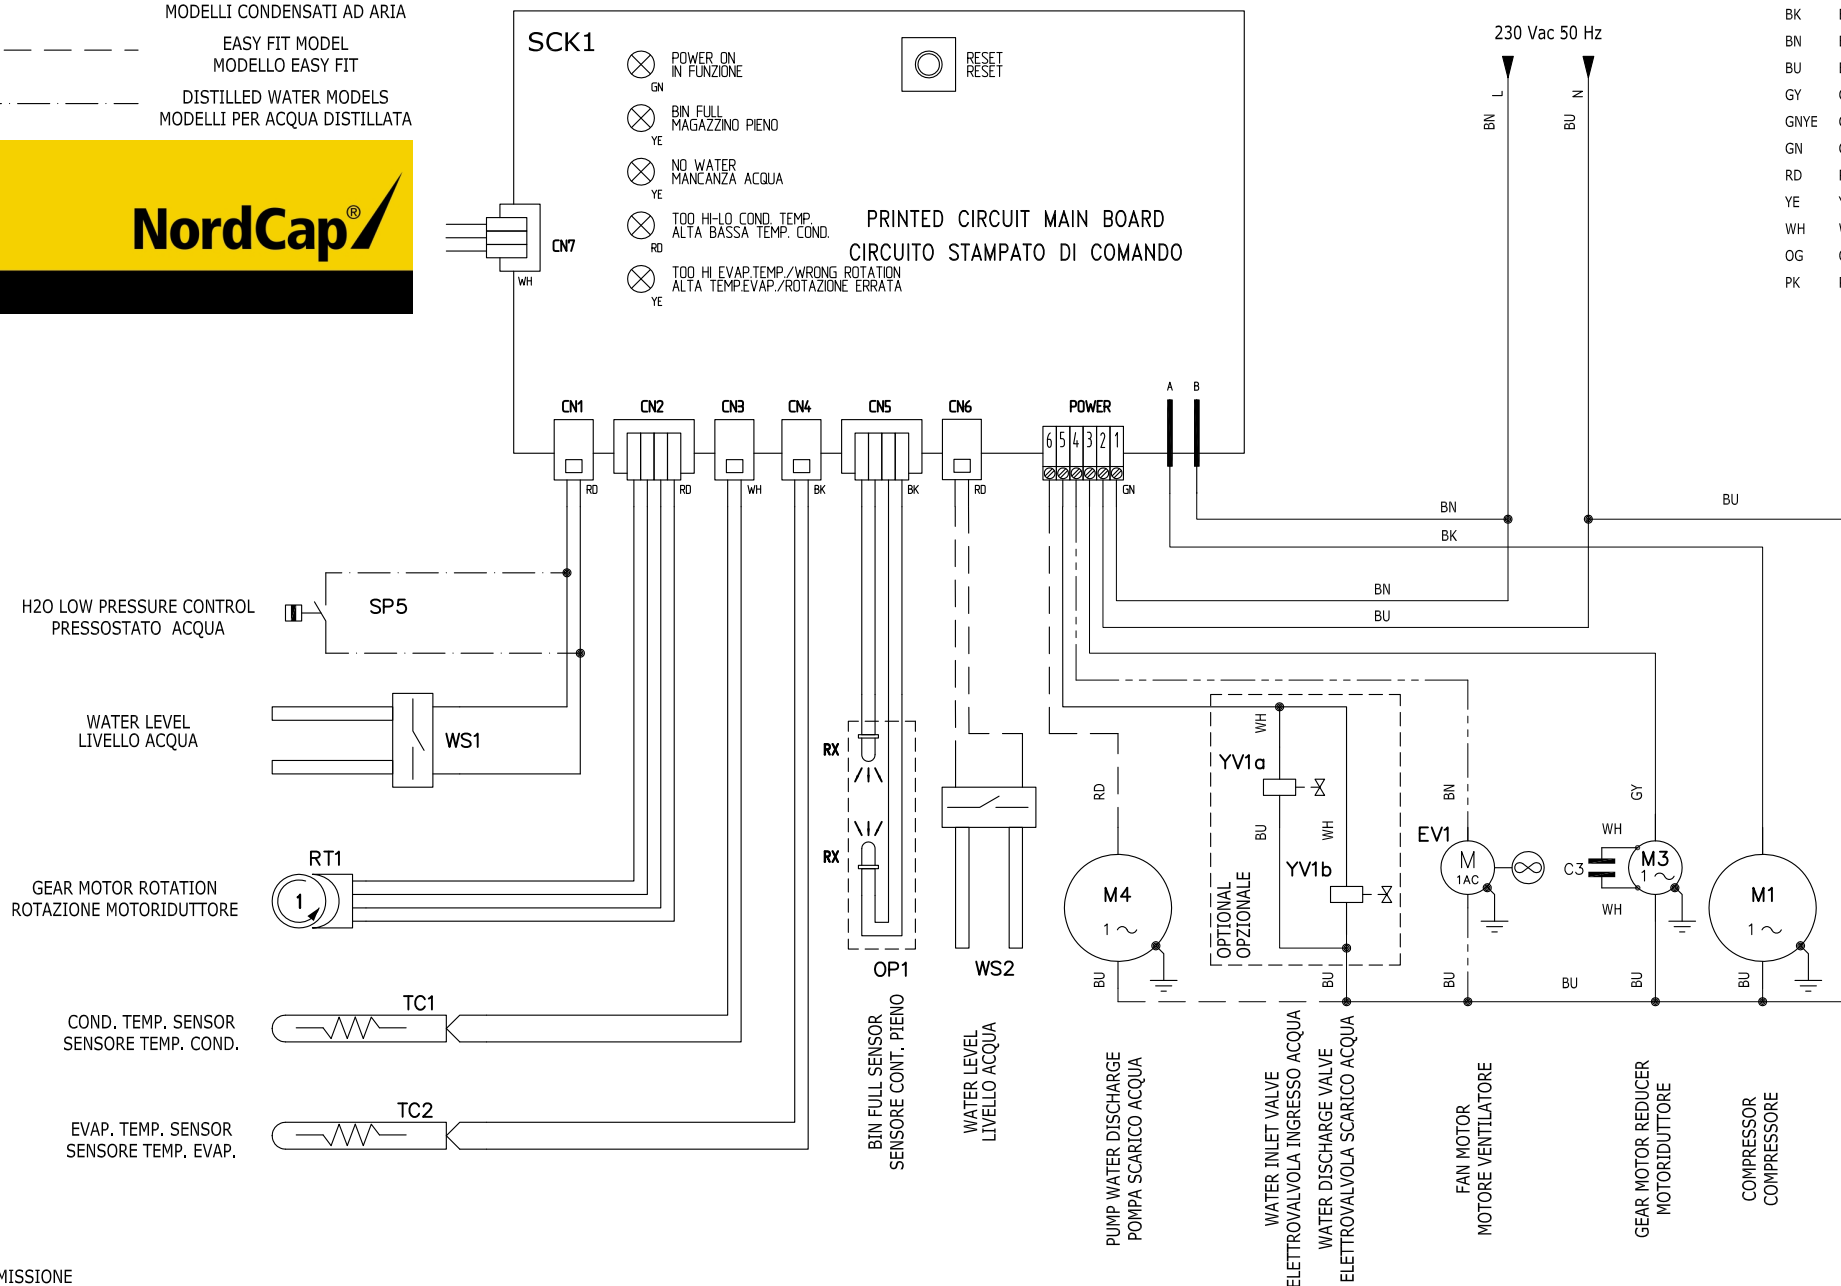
MODELLI CONDENSATI AD ARIA

EASY FIT MODEL
MODELLO EASY FIT

DISTILLED WATER MODELS
MODELLI PER ACQUA DISTILLATA

NordCap®

SCK1

POWER ON
IN FUNZIONE
GN

BIN FULL
MAGAZZINO PIENO
YE

NO WATER
MANCANZA ACQUA
YE

TOO HI-LO COND. TEMP.
ALTA BASSA TEMP. COND.
RD

TOO HI EVAP.TEMP./WRONG ROTATION
ALTA TEMP.EVAP./ROTAZIONE ERRATA
YE

RESET
RESET

PRINTED CIRCUIT MAIN BOARD
CIRCUITO STAMPATO DI COMANDO

CN7
WH

230 Vac 50 Hz
L N
BN BU

BK
BN
BU
GY
GNYE
GN
RD
YE
WH
OG
PK

A B

CN1 CN2 CN3 CN4 CN5 CN6 POWER
6 5 4 3 2 1
RD RD WH BK BK RD GN

BN
BK
BN
BU
BU

H2O LOW PRESSURE CONTROL
PRESSOSTATO ACQUA
SP5

WATER LEVEL
LIVELLO ACQUA
WS1

RT1
1
GEAR MOTOR ROTATION
ROTAZIONE MOTORIDUTTORE

TC1
COND. TEMP. SENSOR
SENSORE TEMP. COND.

TC2
EVAP. TEMP. SENSOR
SENSORE TEMP. EVAP.

RX
RX
OP1
WS2

RD
M4
1 ~
BU

WH
YV1a
BU
WH
YV1b
OPTIONAL
OPZIONALE
BU

BN
EV1
M
1AC
BU

GY
WH
C3
M3
1 ~
WH
BU
BU

M1
1 ~
BU

BIN FULL SENSOR
SENSORE CONT. PIENO

WATER LEVEL
LIVELLO ACQUA

PUMP WATER DISCHARGE
POMPA SCARICO ACQUA

WATER INLET VALVE
ELETTROVALVOLA INGRESSO ACQUA
WATER DISCHARGE VALVE
ELETTROVALVOLA SCARICO ACQUA

FAN MOTOR
MOTORE VENTILATORE

GEAR MOTOR REDUCER
MOTORIDUTTORE

COMPRESSOR
COMPRESSORE

MISSIONE